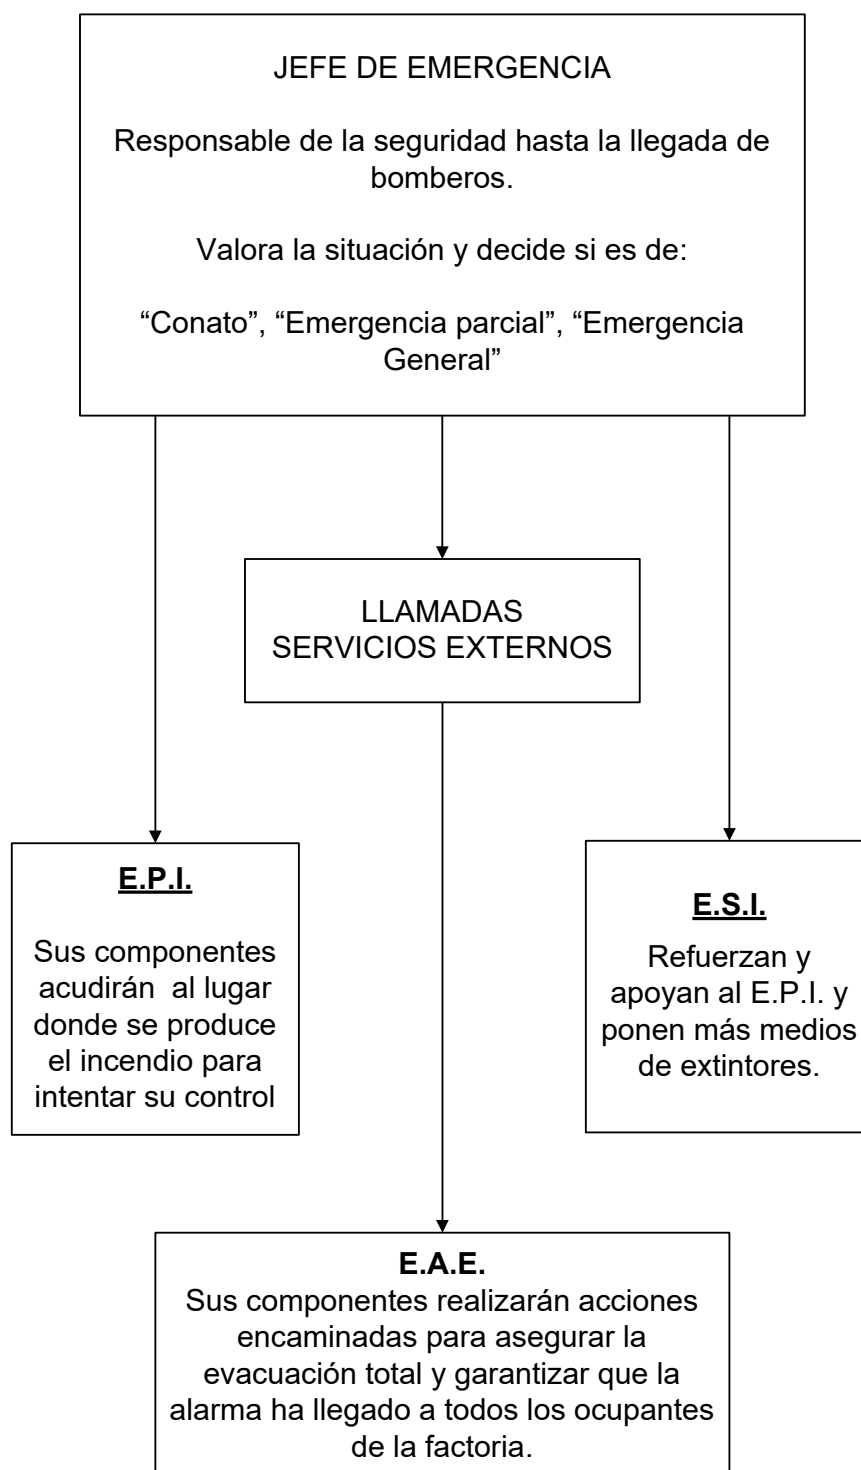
JEFE DE EMERGENCIA

Responsable de la seguridad hasta la llegada de bomberos.

Valora la situación y decide si es de:

“Conato”, “Emergencia parcial”, “Emergencia General”

LLAMADAS
SERVICIOS EXTERNOS

E.P.I.

Sus componentes acudirán al lugar donde se produce el incendio para intentar su control

E.S.I.

Refuerzan y apoyan al E.P.I. y ponen más medios de extintores.

E.A.E.
Sus componentes realizarán acciones encaminadas para asegurar la evacuación total y garantizar que la alarma ha llegado a todos los ocupantes de la factoria.